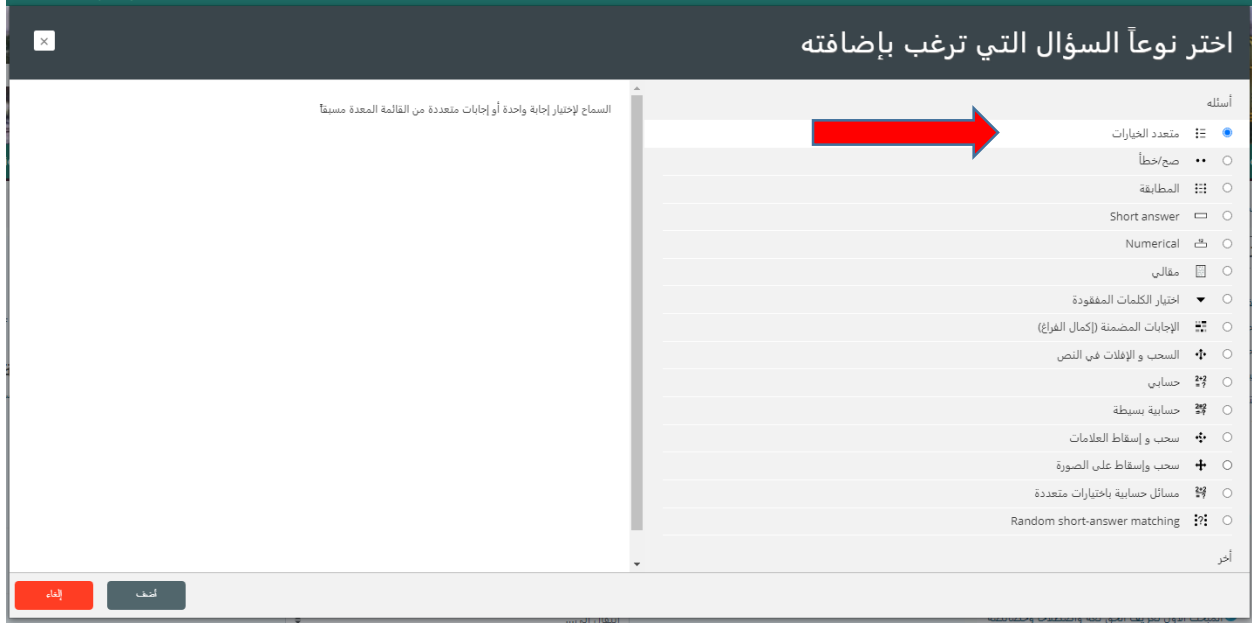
اختر نوعاً السؤال التي ترغب بإضافته

×

أسئلة

متعدد الخيارات

صح/خطأ

المطابقة

Short answer

Numerical

مقالي

اختيار الكلمات المفقودة

الإجابات المضمنة (إكمال الفراغ)

السحب و الإفلات في النص

حسابي

حسابية بسيطة

سحب و إسقاط العلامات

سحب وإسقاط على الصورة

مسائل حسابية باختيارات متعددة

Random short-answer matching

أخر

السماح لإختيار إجابة واحدة أو إجابات متعددة من القائمة المعدة مسبقاً

أضف

إلغاء